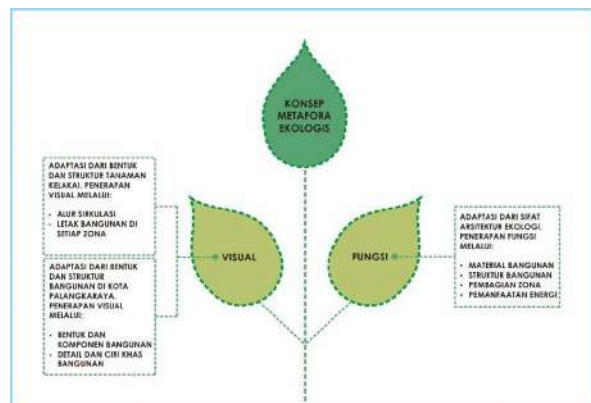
KONSEP METAFORA EKOLOGIS

ADAPTASI DARI BENTUK DAN STRUKTUR TANAMAN KELAKAI. PENERAPAN VISUAL MELALUI:

- ALUR SIRKULASI
- LETAK BANGUNAN DI SETIAP ZONA

ADAPTASI DARI BENTUK DAN STRUKTUR BANGUNAN DI KOTA PALANGKARAYA. PENERAPAN VISUAL MELALUI:

- BENTUK DAN KOMPONEN BANGUNAN
- DETAIL DAN CIRI KHAS BANGUNAN

VISUAL

FUNGSI

ADAPTASI DARI SIFAT ARSITEKTUR EKOLOGI. PENERAPAN FUNGSI MELALUI:

- MATERIAL BANGUNAN
- STRUKTUR BANGUNAN
- PEMBAGIAN ZONA
- PEMANFAATAN ENERGI